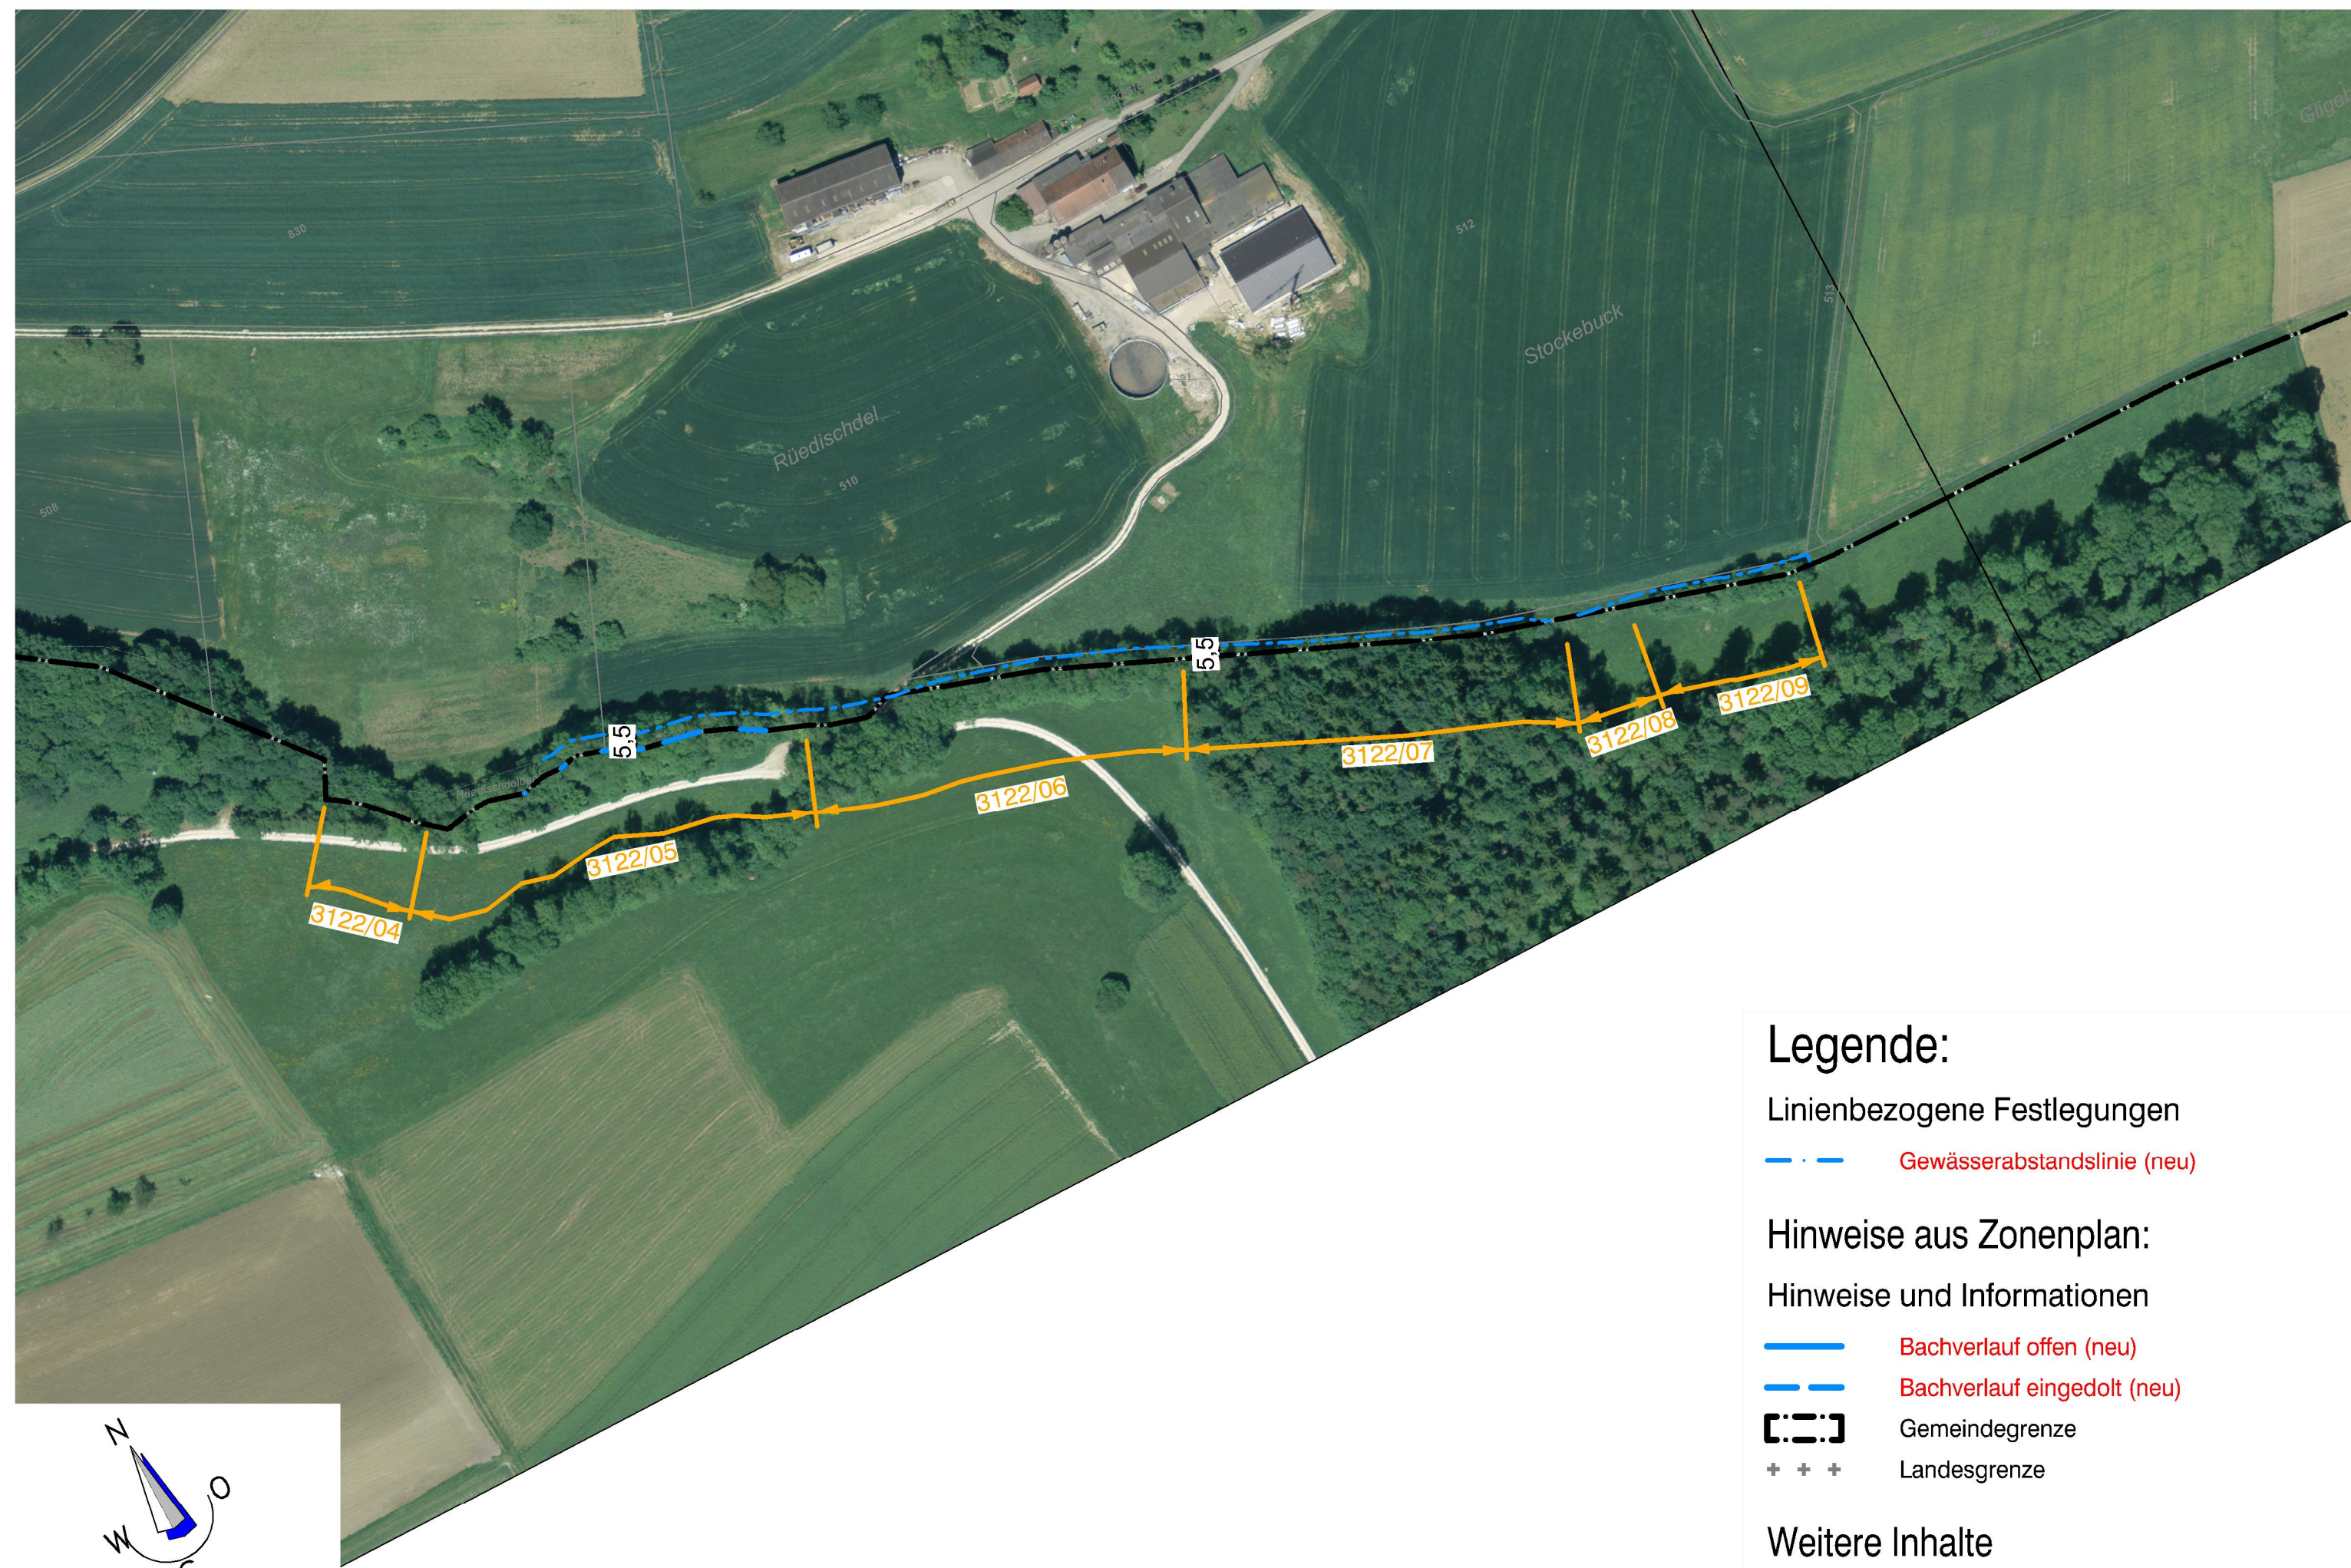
Stockebuck
Rüedischdel
512
510
508
5,5
5,5
3122/04
3122/05
3122/06
3122/07
3122/08
3122/09

N
O
W

Legende:

Linienbezogene Festlegungen

Gewässerabstandslinie (neu)

Hinweise aus Zonenplan:

Hinweise und Informationen

Bachverlauf offen (neu)

Bachverlauf eingedolt (neu)

Gemeindegrenze

Landesgrenze

Weitere Inhalte